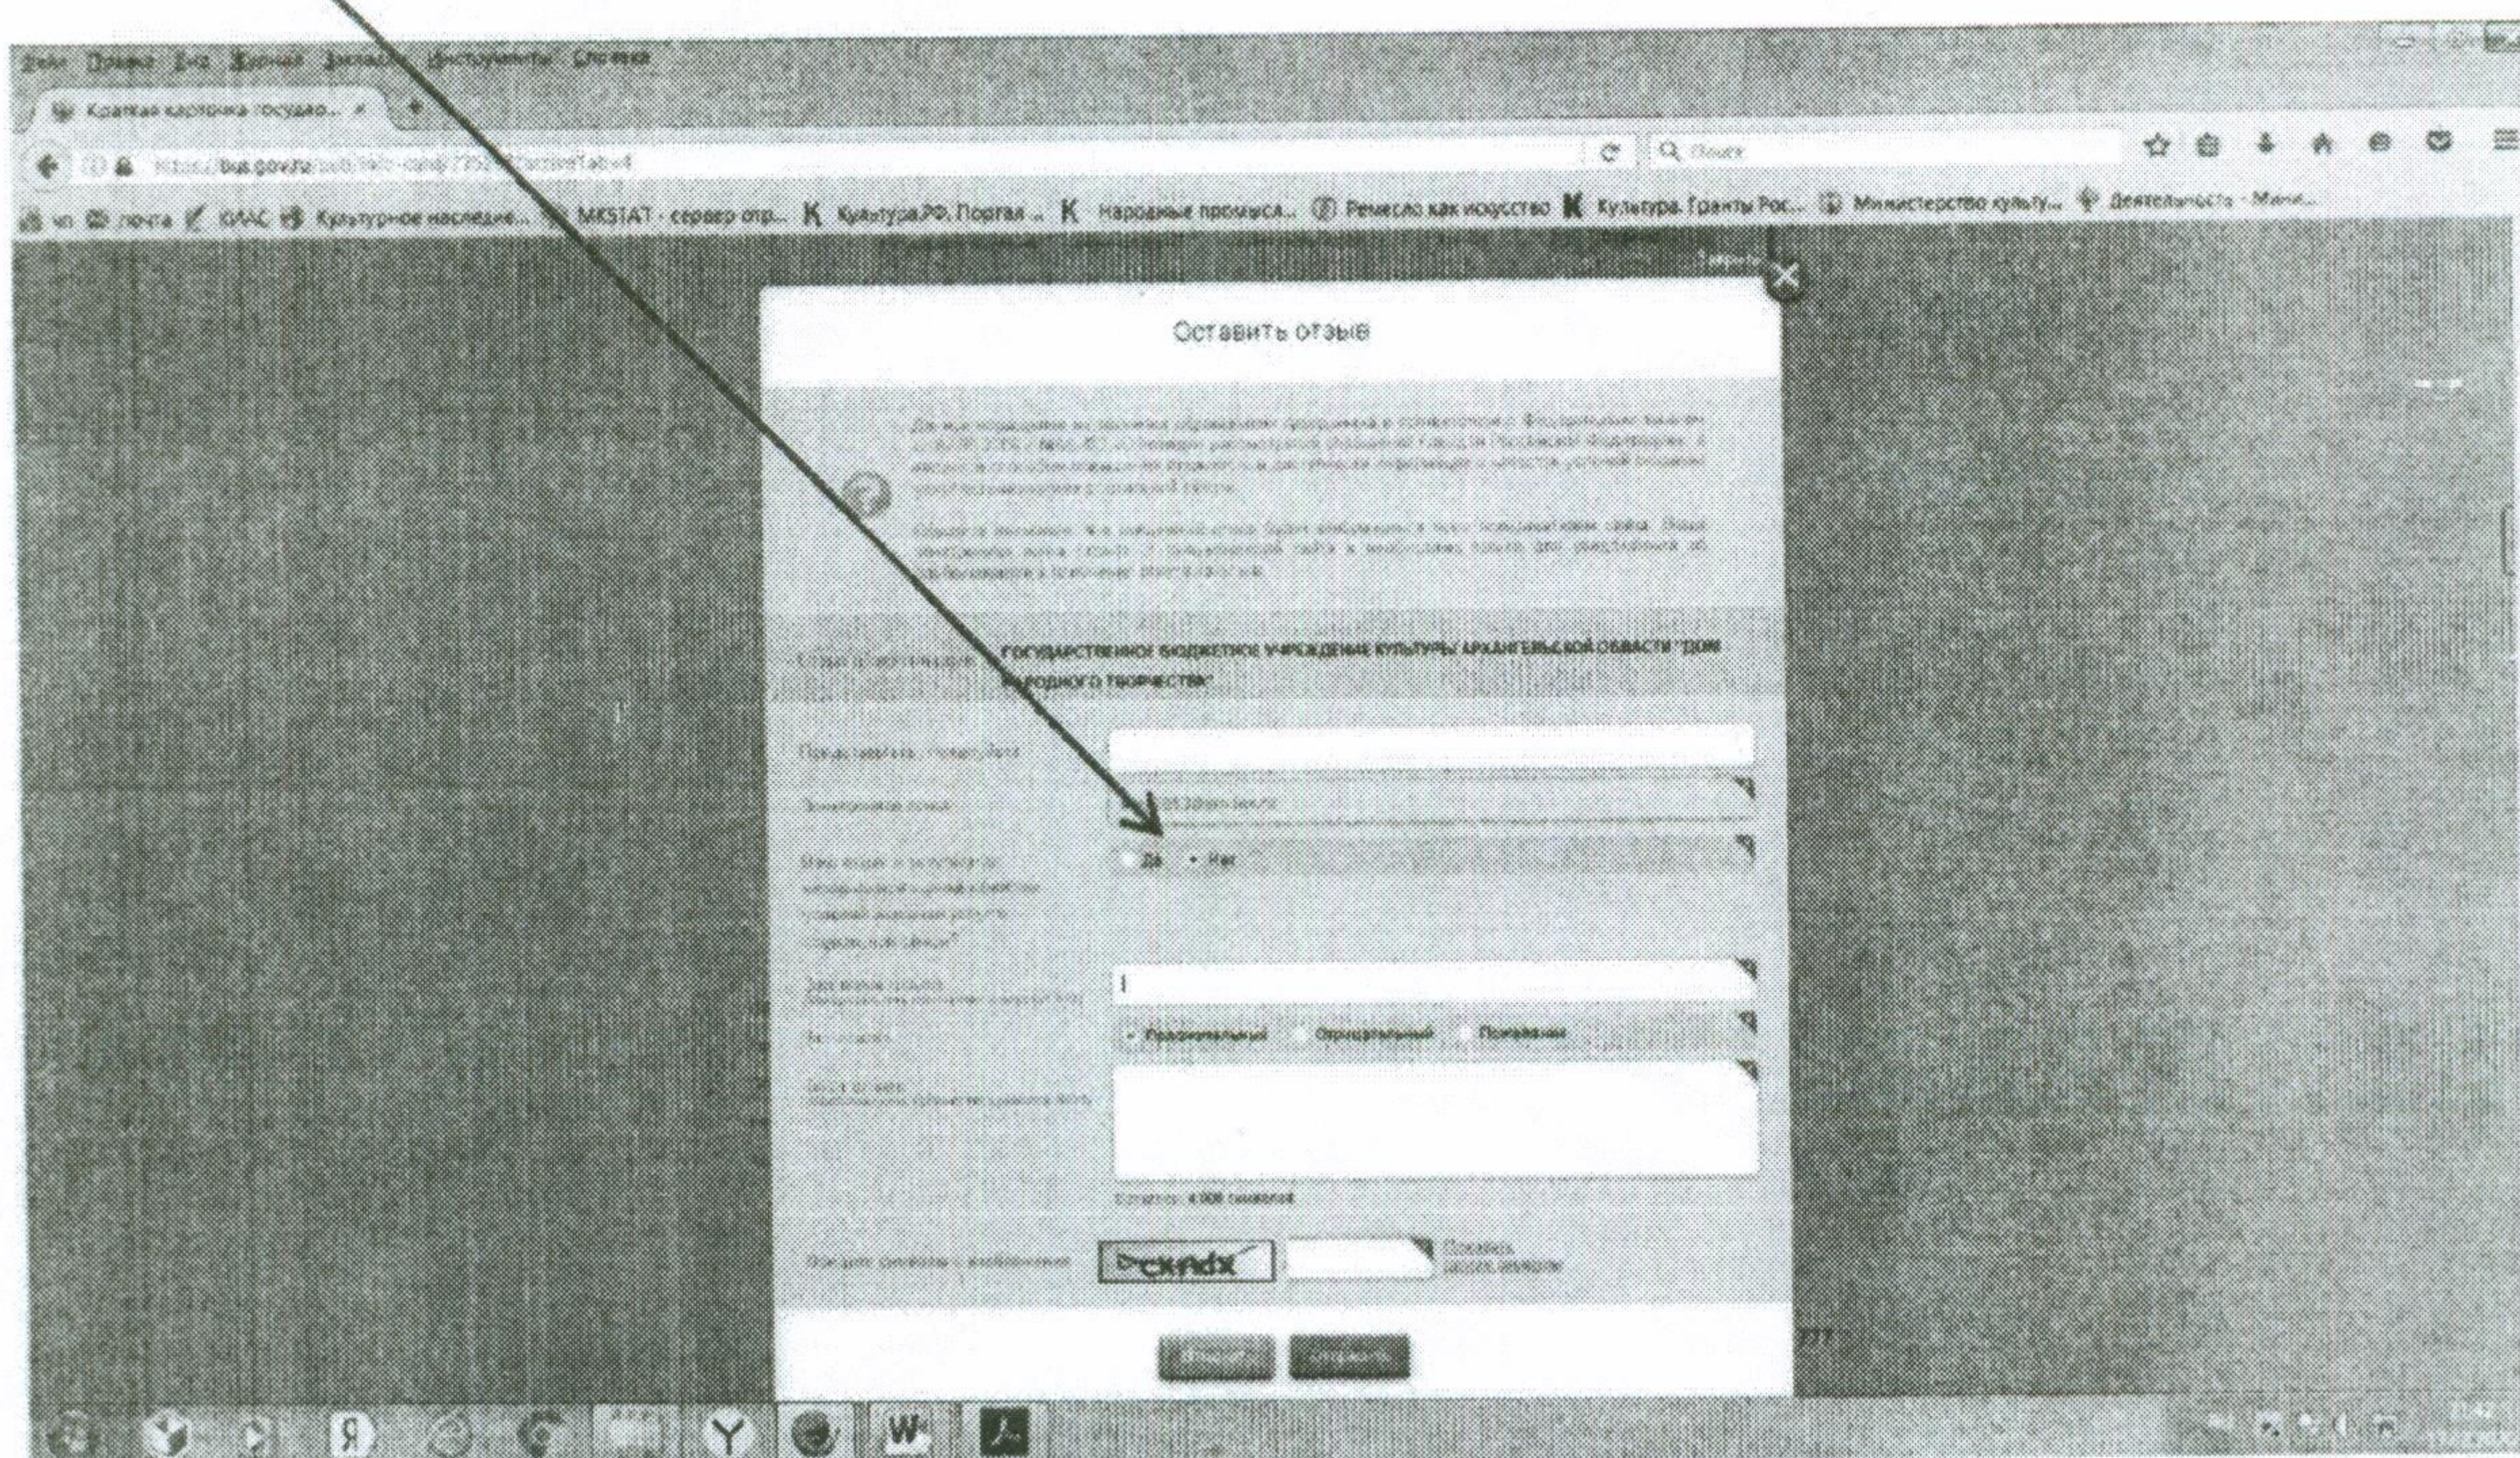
Файл Правка Вид Журнал Закладки Инструменты Справка

Краткая карточка государ... ×

https://bus.gov.ru/pub/info-card/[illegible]

Q Поиск

vo почта ОЛАС Культурное наследие... MKSTAT - сервер отр... Культура.РФ. Портал ... Народные промыслы... Ремесло как искусство Культура. Гранты Рос... Министерство культу... Деятельность - Мини...

Оставить отзыв

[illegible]

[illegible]

Отзыв об организации: ГОСУДАРСТВЕННОЕ БЮДЖЕТНОЕ УЧРЕЖДЕНИЕ КУЛЬТУРЫ АРХАНГЕЛЬСКОЙ ОБЛАСТИ "ДОМ НАРОДНОГО ТВОРЧЕСТВА"

Представьтесь, пожалуйста

Электронная почта

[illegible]

Да Нет

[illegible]

Заголовок отзыва

Характер отзыва

Предложение Отрицательный Положительный

Текст отзыва

Осталось 4000 символов

Введите символы с изображения

cKhdx

Показать другое изображение

Отменить Отправить